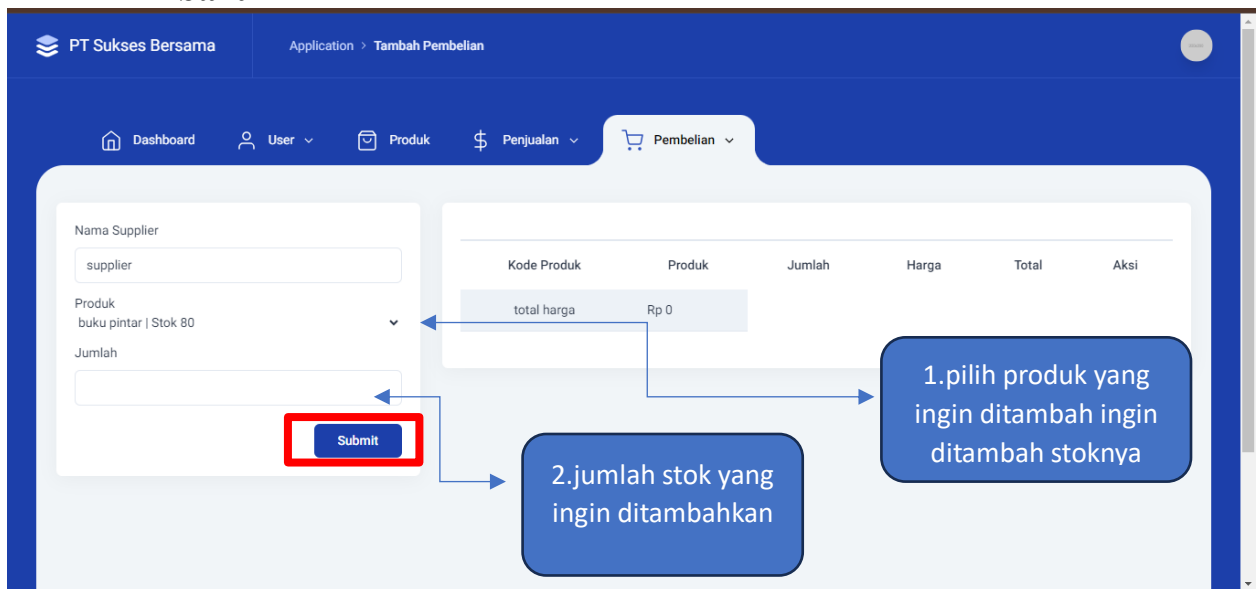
PT Sukses Bersama

Application > Tambah Pembelian

Dashboard User Produk Penjualan Pembelian

Nama Supplier

supplier

Produk

buku pintar | Stok 80

Jumlah

Submit

| Kode Produk | Produk | Jumlah | Harga | Total | Aksi |
|---|---|---|---|---|---|
| total harga | Rp 0 | | | | |

1.pilih produk yang ingin ditambah ingin ditambah stoknya

2.jumlah stok yang ingin ditambahkan